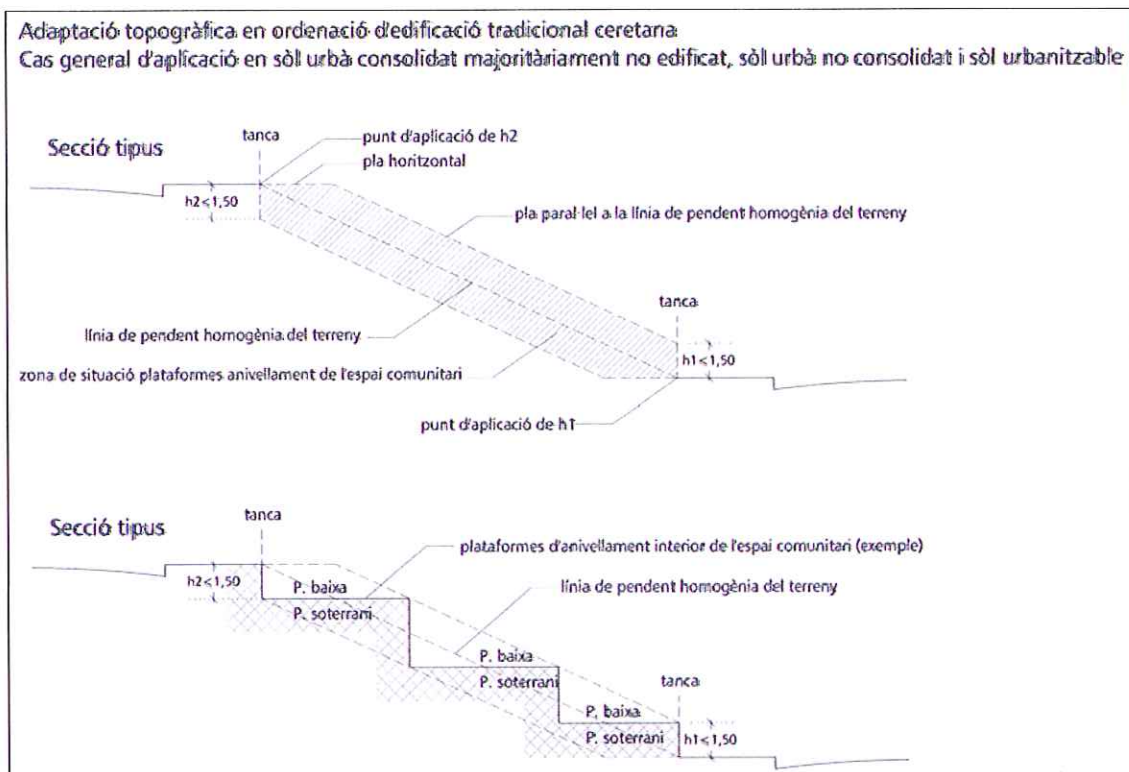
Adaptació topogràfica en ordenació d'edificació tradicional ceretana
Cas general d'aplicació en sòl urbà consolidat majoritàriament no edificat, sòl urbà no consolidat i sòl urbanitzable

Secció tipus

tanca
punt d'aplicació de h2
pla horitzontal
h2<1,50
pla paral·lel a la línia de pendent homogènia del terreny
tanca
línia de pendent homogènia del terreny
h1<1,50
zona de situació plataformes anivellament de l'espai comunitari
punt d'aplicació de h1

Secció tipus

tanca
plataformes d'anivellament interior de l'espai comunitari (exemple)
h2<1,50
P. baixa
línia de pendent homogènia del terreny
P. soterrani
P. baixa
P. soterrani
tanca
P. baixa
P. soterrani
h1<1,50